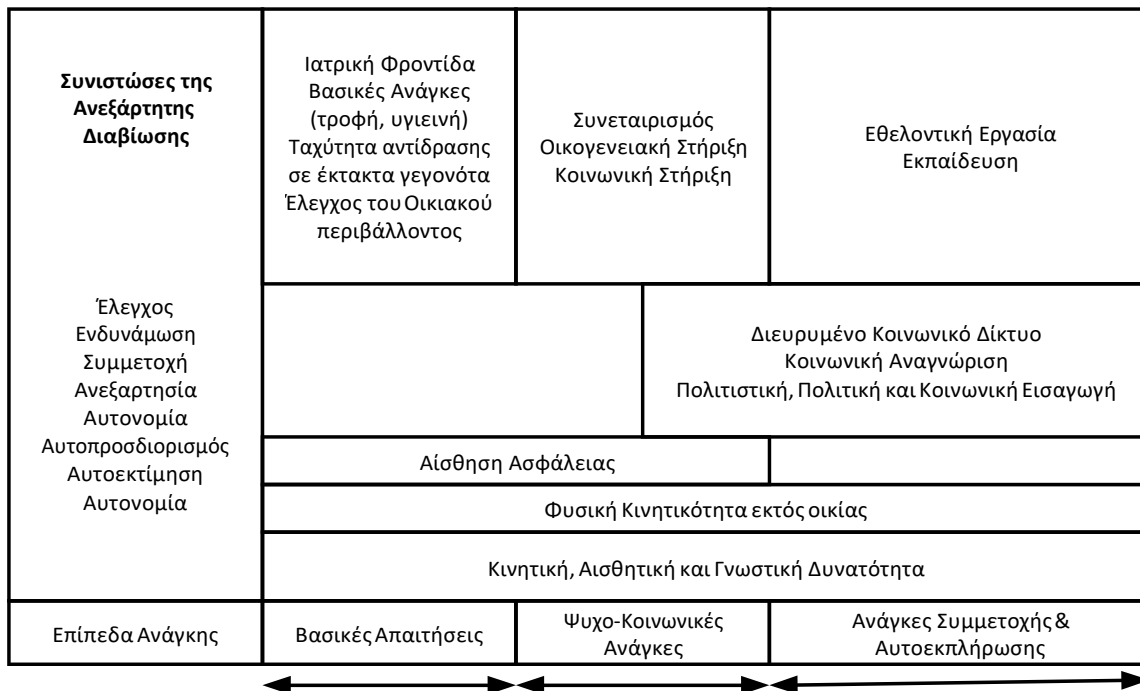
| **Συνιστώσες της Ανεξάρτητης Διαβίωσης** Έλεγχος Ενδυνάμωση Συμμετοχή Ανεξαρτησία Αυτονομία Αυτοπροσδιορισμός Αυτοεκτίμηση Αυτονομία | Ιατρική Φροντίδα Βασικές Ανάγκες (τροφή, υγιεινή) Ταχύτητα αντίδρασης σε έκτακτα γεγονότα Έλεγχος του Οικιακού περιβάλλοντος | Συνεταιρισμός Οικογενειακή Στήριξη Κοινωνική Στήριξη | Εθελοντική Εργασία Εκπαίδευση |
|---|---|---|---|
| | | | Διευρυμένο Κοινωνικό Δίκτυο Κοινωνική Αναγνώριση Πολιτιστική, Πολιτική και Κοινωνική Εισαγωγή |
| | Αίσθηση Ασφάλειας | | |
| | Φυσική Κινητικότητα εκτός οικίας | | |
| | Κινητική, Αισθητική και Γνωστική Δυνατότητα | | |
| Επίπεδα Ανάγκης | Βασικές Απαιτήσεις | Ψυχο-Κοινωνικές Ανάγκες | Ανάγκες Συμμετοχής & Αυτοεκπλήρωσης |